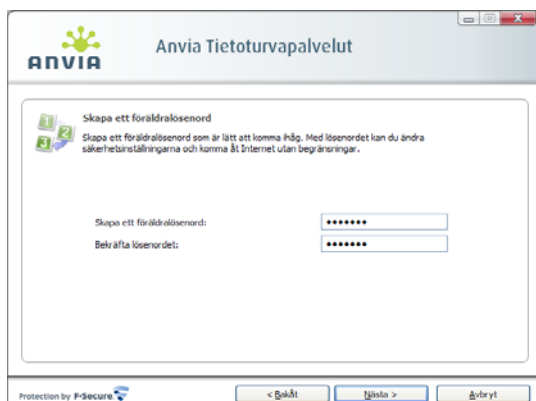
ANVIA

Anvia Tietoturvapalvelut

Skapa ett föräldralösenord

Skapa ett föräldralösenord som är lätt att komma ihåg. Med lösenordet kan du ändra säkerhetsinställningarna och komma åt Internet utan begränsningar.

Skapa ett föräldralösenord: •••••••

Bekräfta lösenordet: •••••••

Protection by F-Secure

< Bakåt

Nästa >

Avbryt